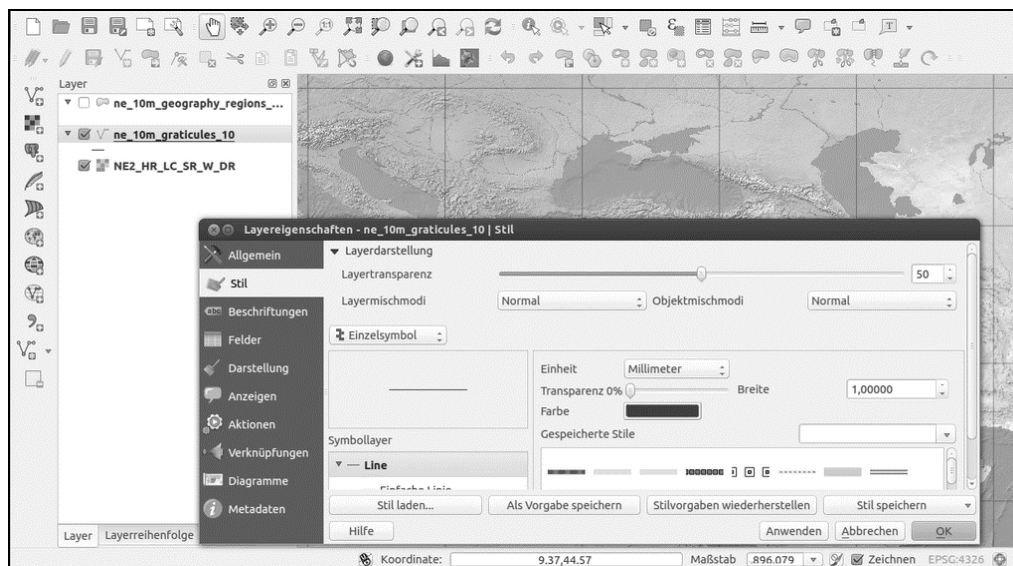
Layer

ne_10m_geography_regions_...

ne_10m_graticules_10

NE2_HR_LC_SR_W_DR

Layereigenschaften - ne_10m_graticules_10 | Stil

Allgemein

Stil

Beschriftungen

Felder

Darstellung

Anzeigen

Aktionen

Verknüpfungen

Diagramme

Metadaten

Layerdarstellung

Layertransparenz

50

Layermischmodi

Normal

Objektmischmodi

Normal

Einzelsymbol

Einheit

Millimeter

Transparenz 0%

Breite

1,00000

Farbe

Symbollayer

Gespeicherte Stile

Line

Einfache Linie

Stil laden...

Als Vorgabe speichern

Stilvorgaben wiederherstellen

Stil speichern

Hilfe

Anwenden

Abbrechen

OK

Layer

Layerreihenfolge

Koordinate:

9.37,44.57

Maßstab

896.079

Zeichnen

EPSG:4326